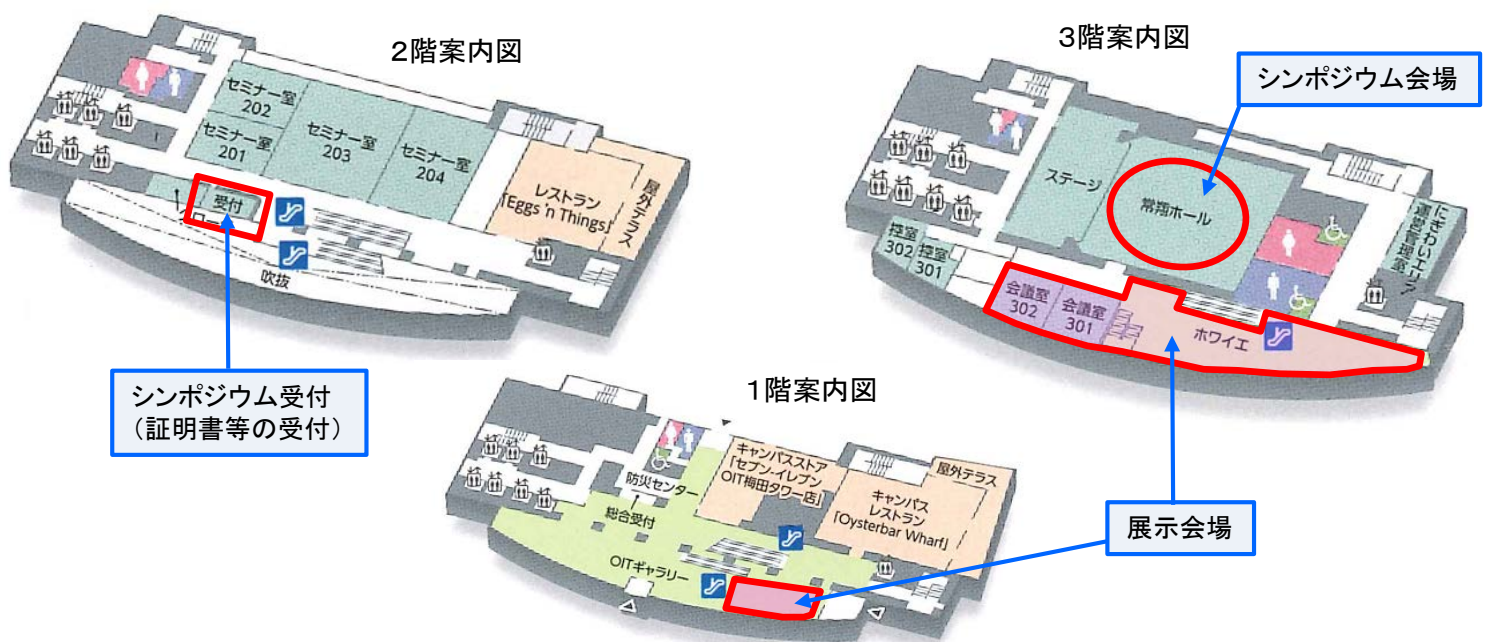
2階案内図

セミナー室 202

セミナー室 201

セミナー室 203

セミナー室 204

レストラン「Eggs 'n Things」

屋外テラス

受付

吹抜

シンポジウム受付
（証明書等の受付）

3階案内図

シンポジウム会場

ステージ

常翔ホール

にぎわいエリア

運営管理室

控室 302

控室 301

会議室 302

会議室 301

ホワイエ

1階案内図

キャンパスストア「セブン-イレブン OIT梅田タワー店」

屋外テラス

キャンパスレストラン「Oysterbar Wharf」

防災センター

総合受付

OITギャラリー

展示会場